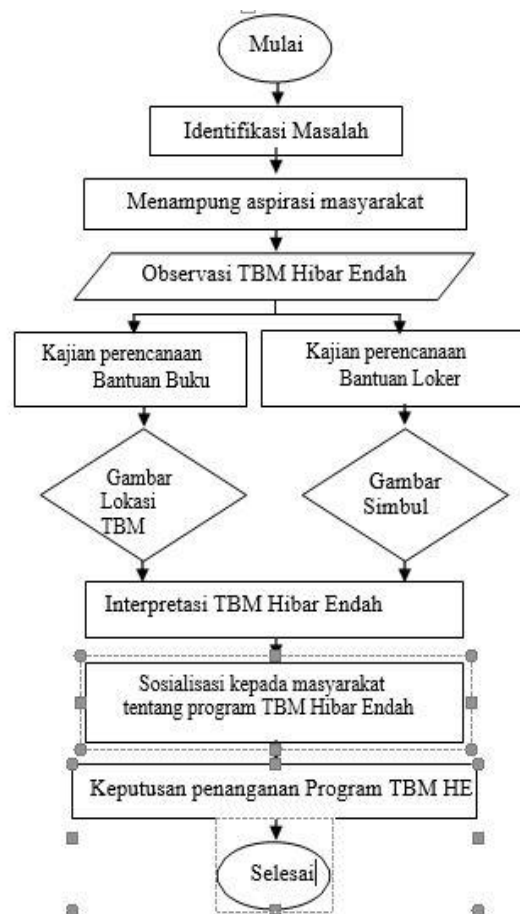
Mulai

Identifikasi Masalah

Menampung aspirasi masyarakat

Observasi TBM Hibar Endah

Kajian perencanaan Bantuan Buku

Kajian perencanaan Bantuan Loker

Gambar Lokasi TBM

Gambar Simbul

Interpretasi TBM Hibar Endah

Sosialisasi kepada masyarakat tentang program TBM Hibar Endah

Keputusan penanganan Program TBM HE

Selesai